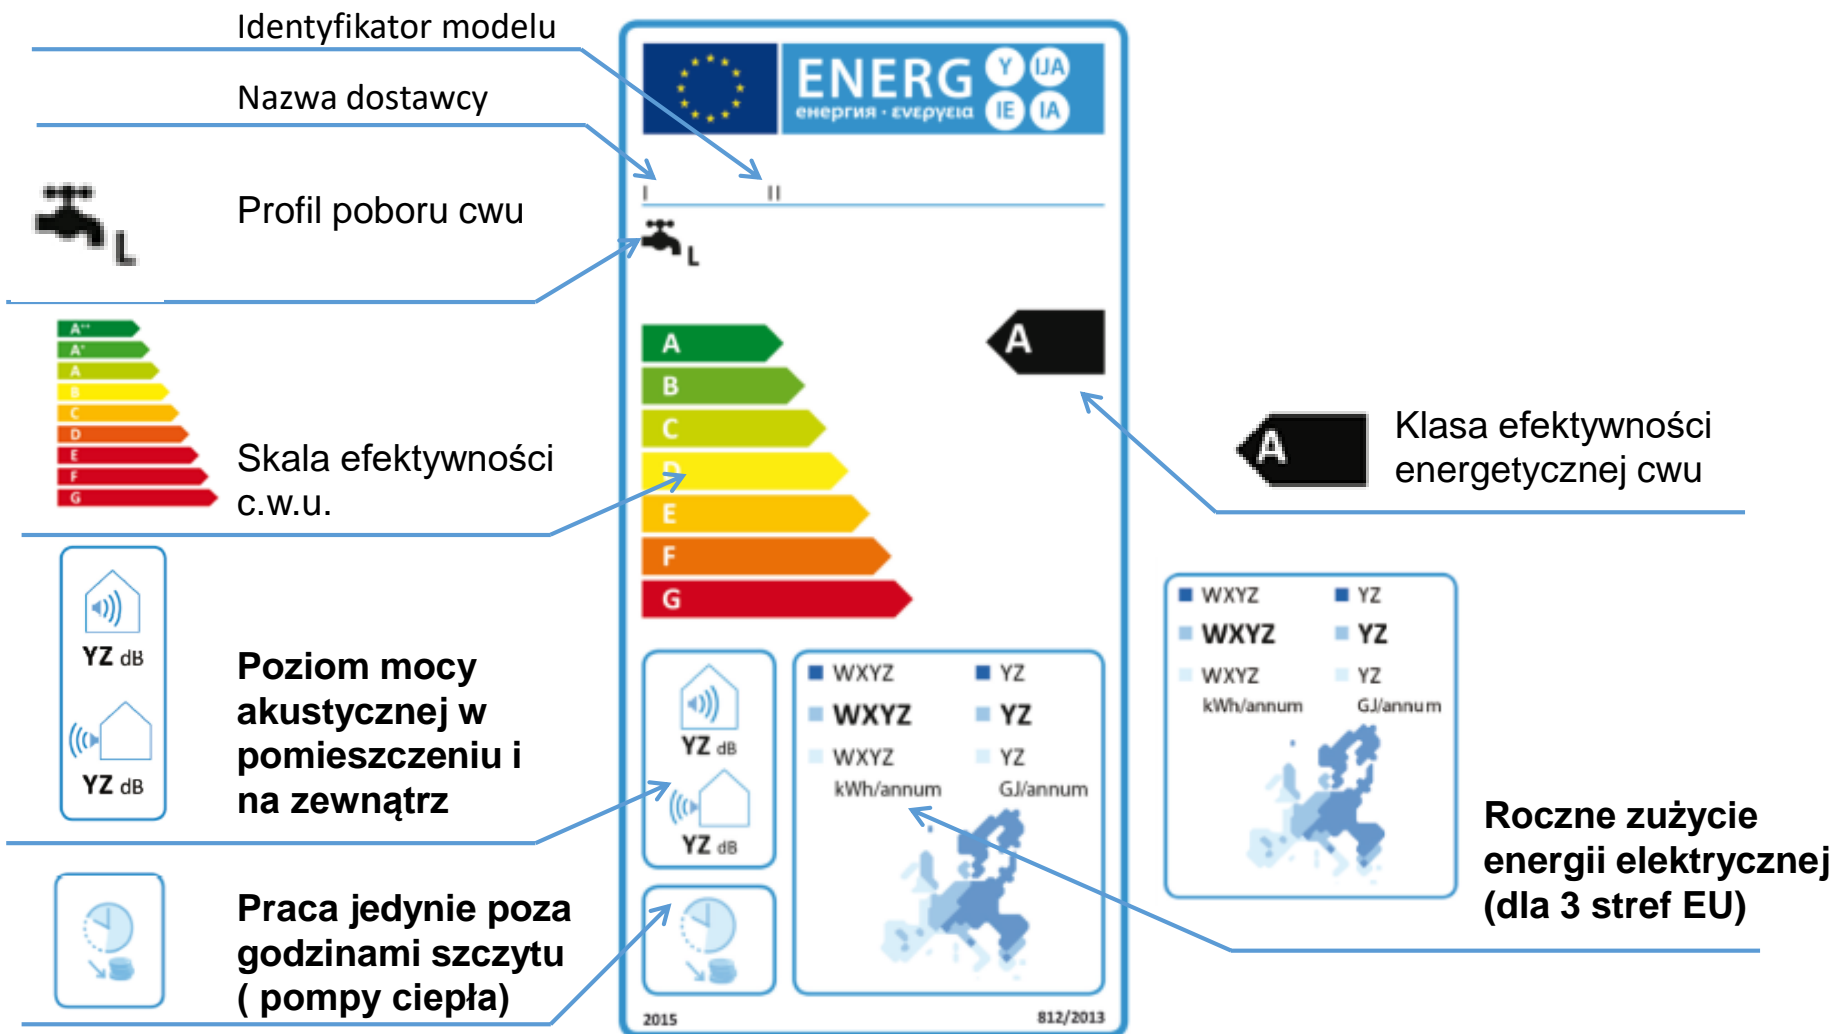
Identyfikator modelu

Nazwa dostawcy

L

Profil poboru cwu

A++
A+
A
B
C
D
E
F
G

Skala efektywności c.w.u.

YZ dB

YZ dB

Poziom mocy akustycznej w pomieszczeniu i na zewnątrz

Praca jedynie poza godzinami szczytu ( pompy ciepła)

ENERG Y IJA IE IA
енергия · ενεργεια

I II

L

A
B
C
D
E
F
G

A

YZ dB

YZ dB

WXYZ YZ
WXYZ YZ
WXYZ YZ
kWh/annum GJ/annum

2015 812/2013

A

Klasa efektywności energetycznej cwu

WXYZ YZ
WXYZ YZ
WXYZ YZ
kWh/annum GJ/annum

Roczne zużycie energii elektrycznej (dla 3 stref EU)